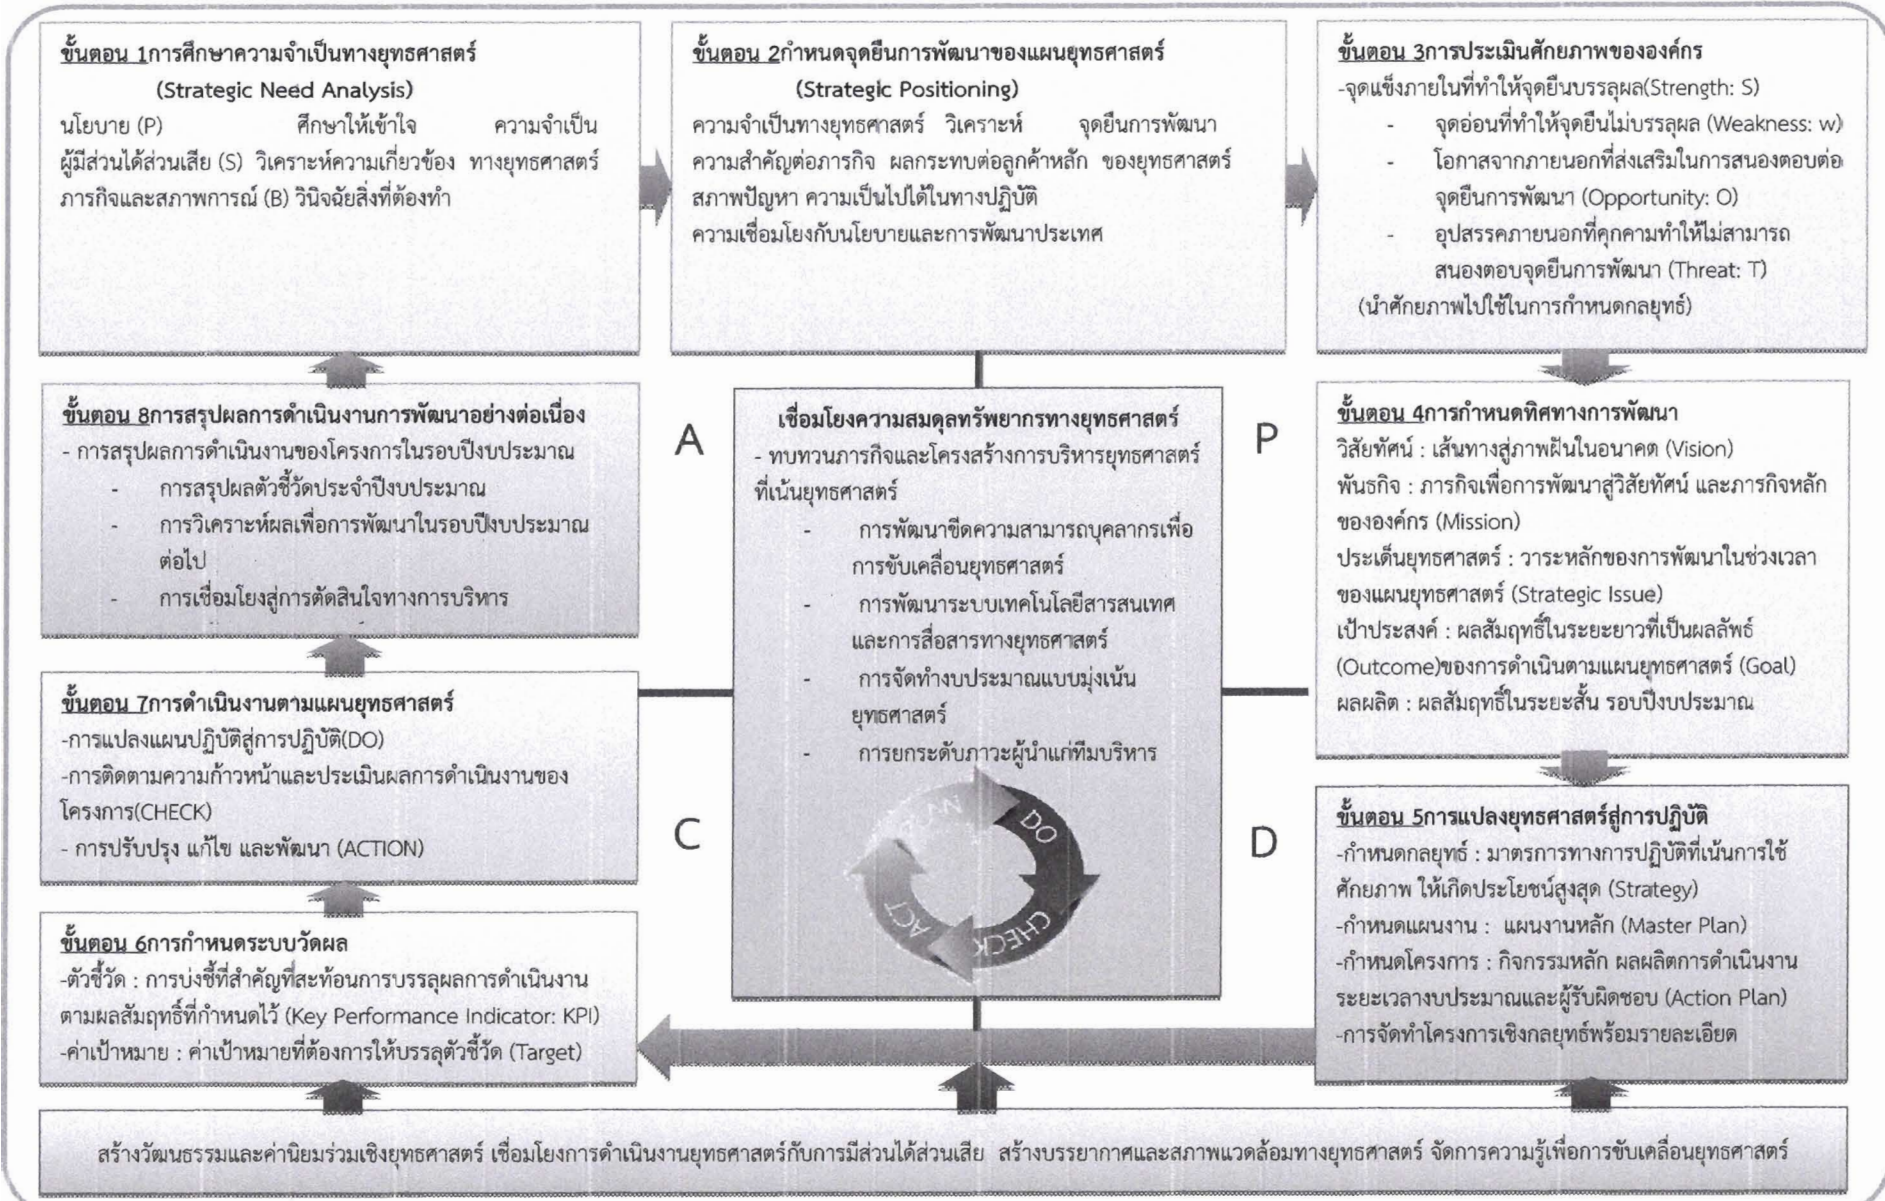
ขั้นตอน 1การศึกษาความจำเป็นทางยุทธศาสตร์
(Strategic Need Analysis)
นโยบาย (P) ศึกษาให้เข้าใจ ความจำเป็น
ผู้มีส่วนได้ส่วนเสีย (S) วิเคราะห์ความเกี่ยวข้อง ทางยุทธศาสตร์
ภารกิจและสภาพการณ์ (B) วินิจฉัยสิ่งที่ต้องทำ

ขั้นตอน 2กำหนดจุดยืนการพัฒนาของแผนยุทธศาสตร์
(Strategic Positioning)
ความจำเป็นทางยุทธศาสตร์ วิเคราะห์ จุดยืนการพัฒนา
ความสำคัญต่อภารกิจ ผลกระทบต่อลูกค้าหลัก ของยุทธศาสตร์
สภาพปัญหา ความเป็นไปได้ในทางปฏิบัติ
ความเชื่อมโยงกับนโยบายและการพัฒนาประเทศ

ขั้นตอน 3การประเมินศักยภาพขององค์กร
-จุดแข็งภายในที่ทำให้จุดยืนบรรลุผล(Strength: S)
- จุดอ่อนที่ทำให้จุดยืนไม่บรรลุผล (Weakness: w)
- โอกาสจากภายนอกที่ส่งเสริมในการสนองตอบต่อจุดยืนการพัฒนา (Opportunity: O)
- อุปสรรคภายนอกที่คุกคามทำให้ไม่สามารถสนองตอบจุดยืนการพัฒนา (Threat: T)
(นำศักยภาพไปใช้ในการกำหนดกลยุทธ์)

ขั้นตอน 8การสรุปผลการดำเนินงานการพัฒนาอย่างต่อเนื่อง
- การสรุปผลการดำเนินงานของโครงการในรอบปีงบประมาณ
- การสรุปผลตัวชี้วัดประจำปีงบประมาณ
- การวิเคราะห์ผลเพื่อการพัฒนาในรอบปีงบประมาณต่อไป
- การเชื่อมโยงสู่การตัดสินใจทางการบริหาร

A

เชื่อมโยงความสมดุลทรัพยากรทางยุทธศาสตร์
- ทบทวนภารกิจและโครงสร้างการบริหารยุทธศาสตร์ที่เน้นยุทธศาสตร์
- การพัฒนาขีดความสามารถบุคลากรเพื่อการขับเคลื่อนยุทธศาสตร์
- การพัฒนาระบบเทคโนโลยีสารสนเทศและการสื่อสารทางยุทธศาสตร์
- การจัดทำงบประมาณแบบมุ่งเน้นยุทธศาสตร์
- การยกระดับภาวะผู้นำแก่ทีมบริหาร
PLAN DO CHECK ACT

P

ขั้นตอน 4การกำหนดทิศทางการพัฒนา
วิสัยทัศน์ : เส้นทางสู่ภาพฝันในอนาคต (Vision)
พันธกิจ : ภารกิจเพื่อการพัฒนาสู่วิสัยทัศน์ และภารกิจหลักขององค์กร (Mission)
ประเด็นยุทธศาสตร์ : วาระหลักของการพัฒนาในช่วงเวลาของแผนยุทธศาสตร์ (Strategic Issue)
เป้าประสงค์ : ผลสัมฤทธิ์ในระยะยาวที่เป็นผลลัพธ์ (Outcome)ของการดำเนินตามแผนยุทธศาสตร์ (Goal)
ผลผลิต : ผลสัมฤทธิ์ในระยะสั้น รอบปีงบประมาณ

ขั้นตอน 7การดำเนินงานตามแผนยุทธศาสตร์
-การแปลงแผนปฏิบัติสู่การปฏิบัติ(DO)
-การติดตามความก้าวหน้าและประเมินผลการดำเนินงานของโครงการ(CHECK)
- การปรับปรุง แก้ไข และพัฒนา (ACTION)

C

D

ขั้นตอน 5การแปลงยุทธศาสตร์สู่การปฏิบัติ
-กำหนดกลยุทธ์ : มาตรการทางการปฏิบัติที่เน้นการใช้ศักยภาพ ให้เกิดประโยชน์สูงสุด (Strategy)
-กำหนดแผนงาน : แผนงานหลัก (Master Plan)
-กำหนดโครงการ : กิจกรรมหลัก ผลผลิตการดำเนินงาน ระยะเวลางบประมาณและผู้รับผิดชอบ (Action Plan)
-การจัดทำโครงการเชิงกลยุทธ์พร้อมรายละเอียด

ขั้นตอน 6การกำหนดระบบวัดผล
-ตัวชี้วัด : การบ่งชี้ที่สำคัญที่สะท้อนการบรรลุผลการดำเนินงานตามผลสัมฤทธิ์ที่กำหนดไว้ (Key Performance Indicator: KPI)
-ค่าเป้าหมาย : ค่าเป้าหมายที่ต้องการให้บรรลุตัวชี้วัด (Target)

สร้างวัฒนธรรมและค่านิยมร่วมเชิงยุทธศาสตร์ เชื่อมโยงการดำเนินงานยุทธศาสตร์กับการมีส่วนได้ส่วนเสีย สร้างบรรยากาศและสภาพแวดล้อมทางยุทธศาสตร์ จัดการความรู้เพื่อการขับเคลื่อนยุทธศาสตร์